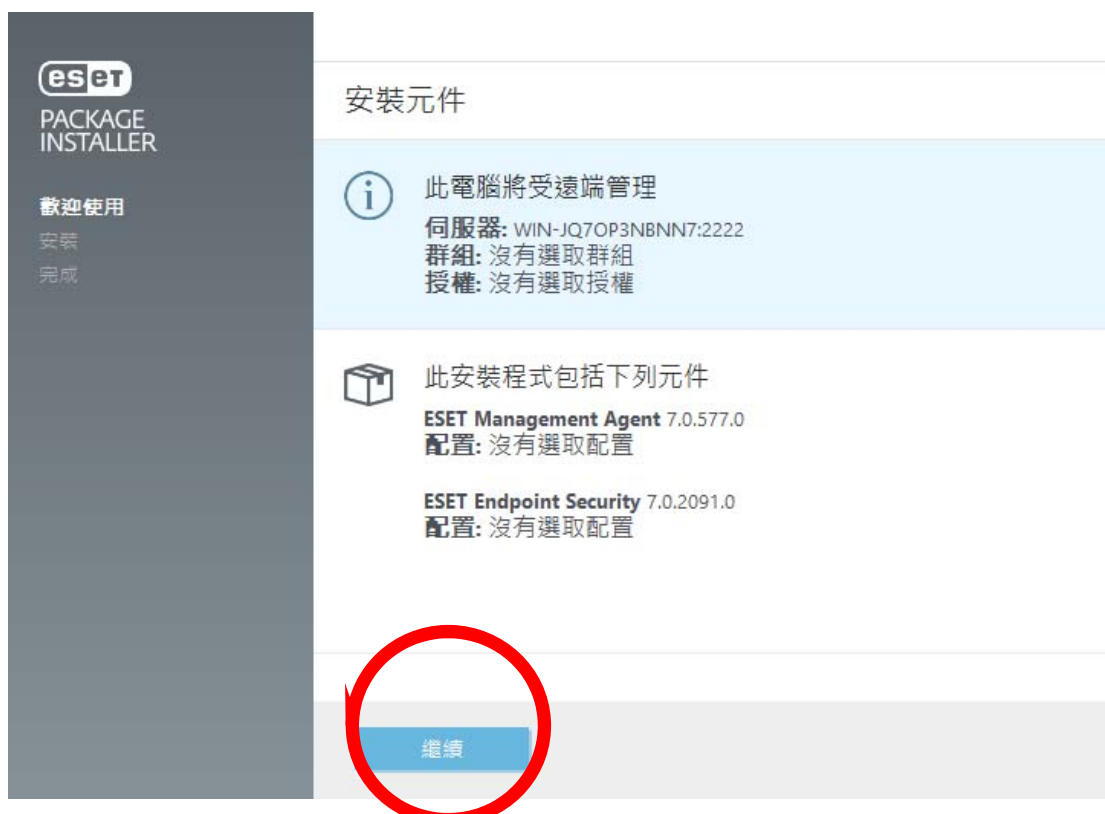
eset
PACKAGE INSTALLER

歡迎使用
安裝
完成

安裝元件

此電腦將受遠端管理
伺服器: WIN-JQ7OP3NBNN7:2222
群組: 沒有選取群組
授權: 沒有選取授權

此安裝程式包括下列元件
ESET Management Agent 7.0.577.0
配置: 沒有選取配置

ESET Endpoint Security 7.0.2091.0
配置: 沒有選取配置

繼續